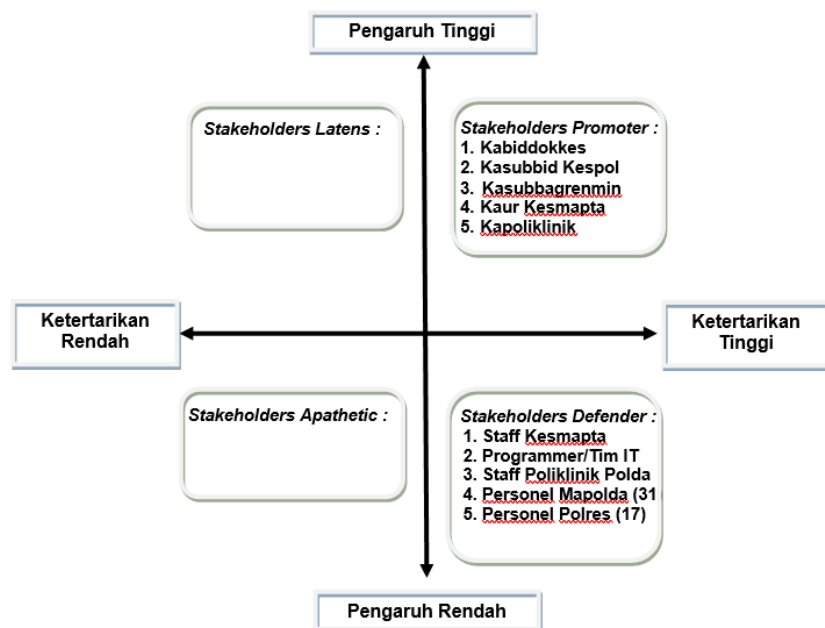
Pengaruh Tinggi

Stakeholders Latens :

Stakeholders Promoter :
1. Kabiddokkes
2. Kasubbid Kespol
3. Kasubbagrenmin
4. Kaur Kesmapta
5. Kapoliklinik

Ketertarikan Rendah

Ketertarikan Tinggi

Stakeholders Apathetic :

Stakeholders Defender :
1. Staff Kesmapta
2. Programmer/Tim IT
3. Staff Poliklinik Polda
4. Personel Mapolda (31
5. Personel Polres (17)

Pengaruh Rendah